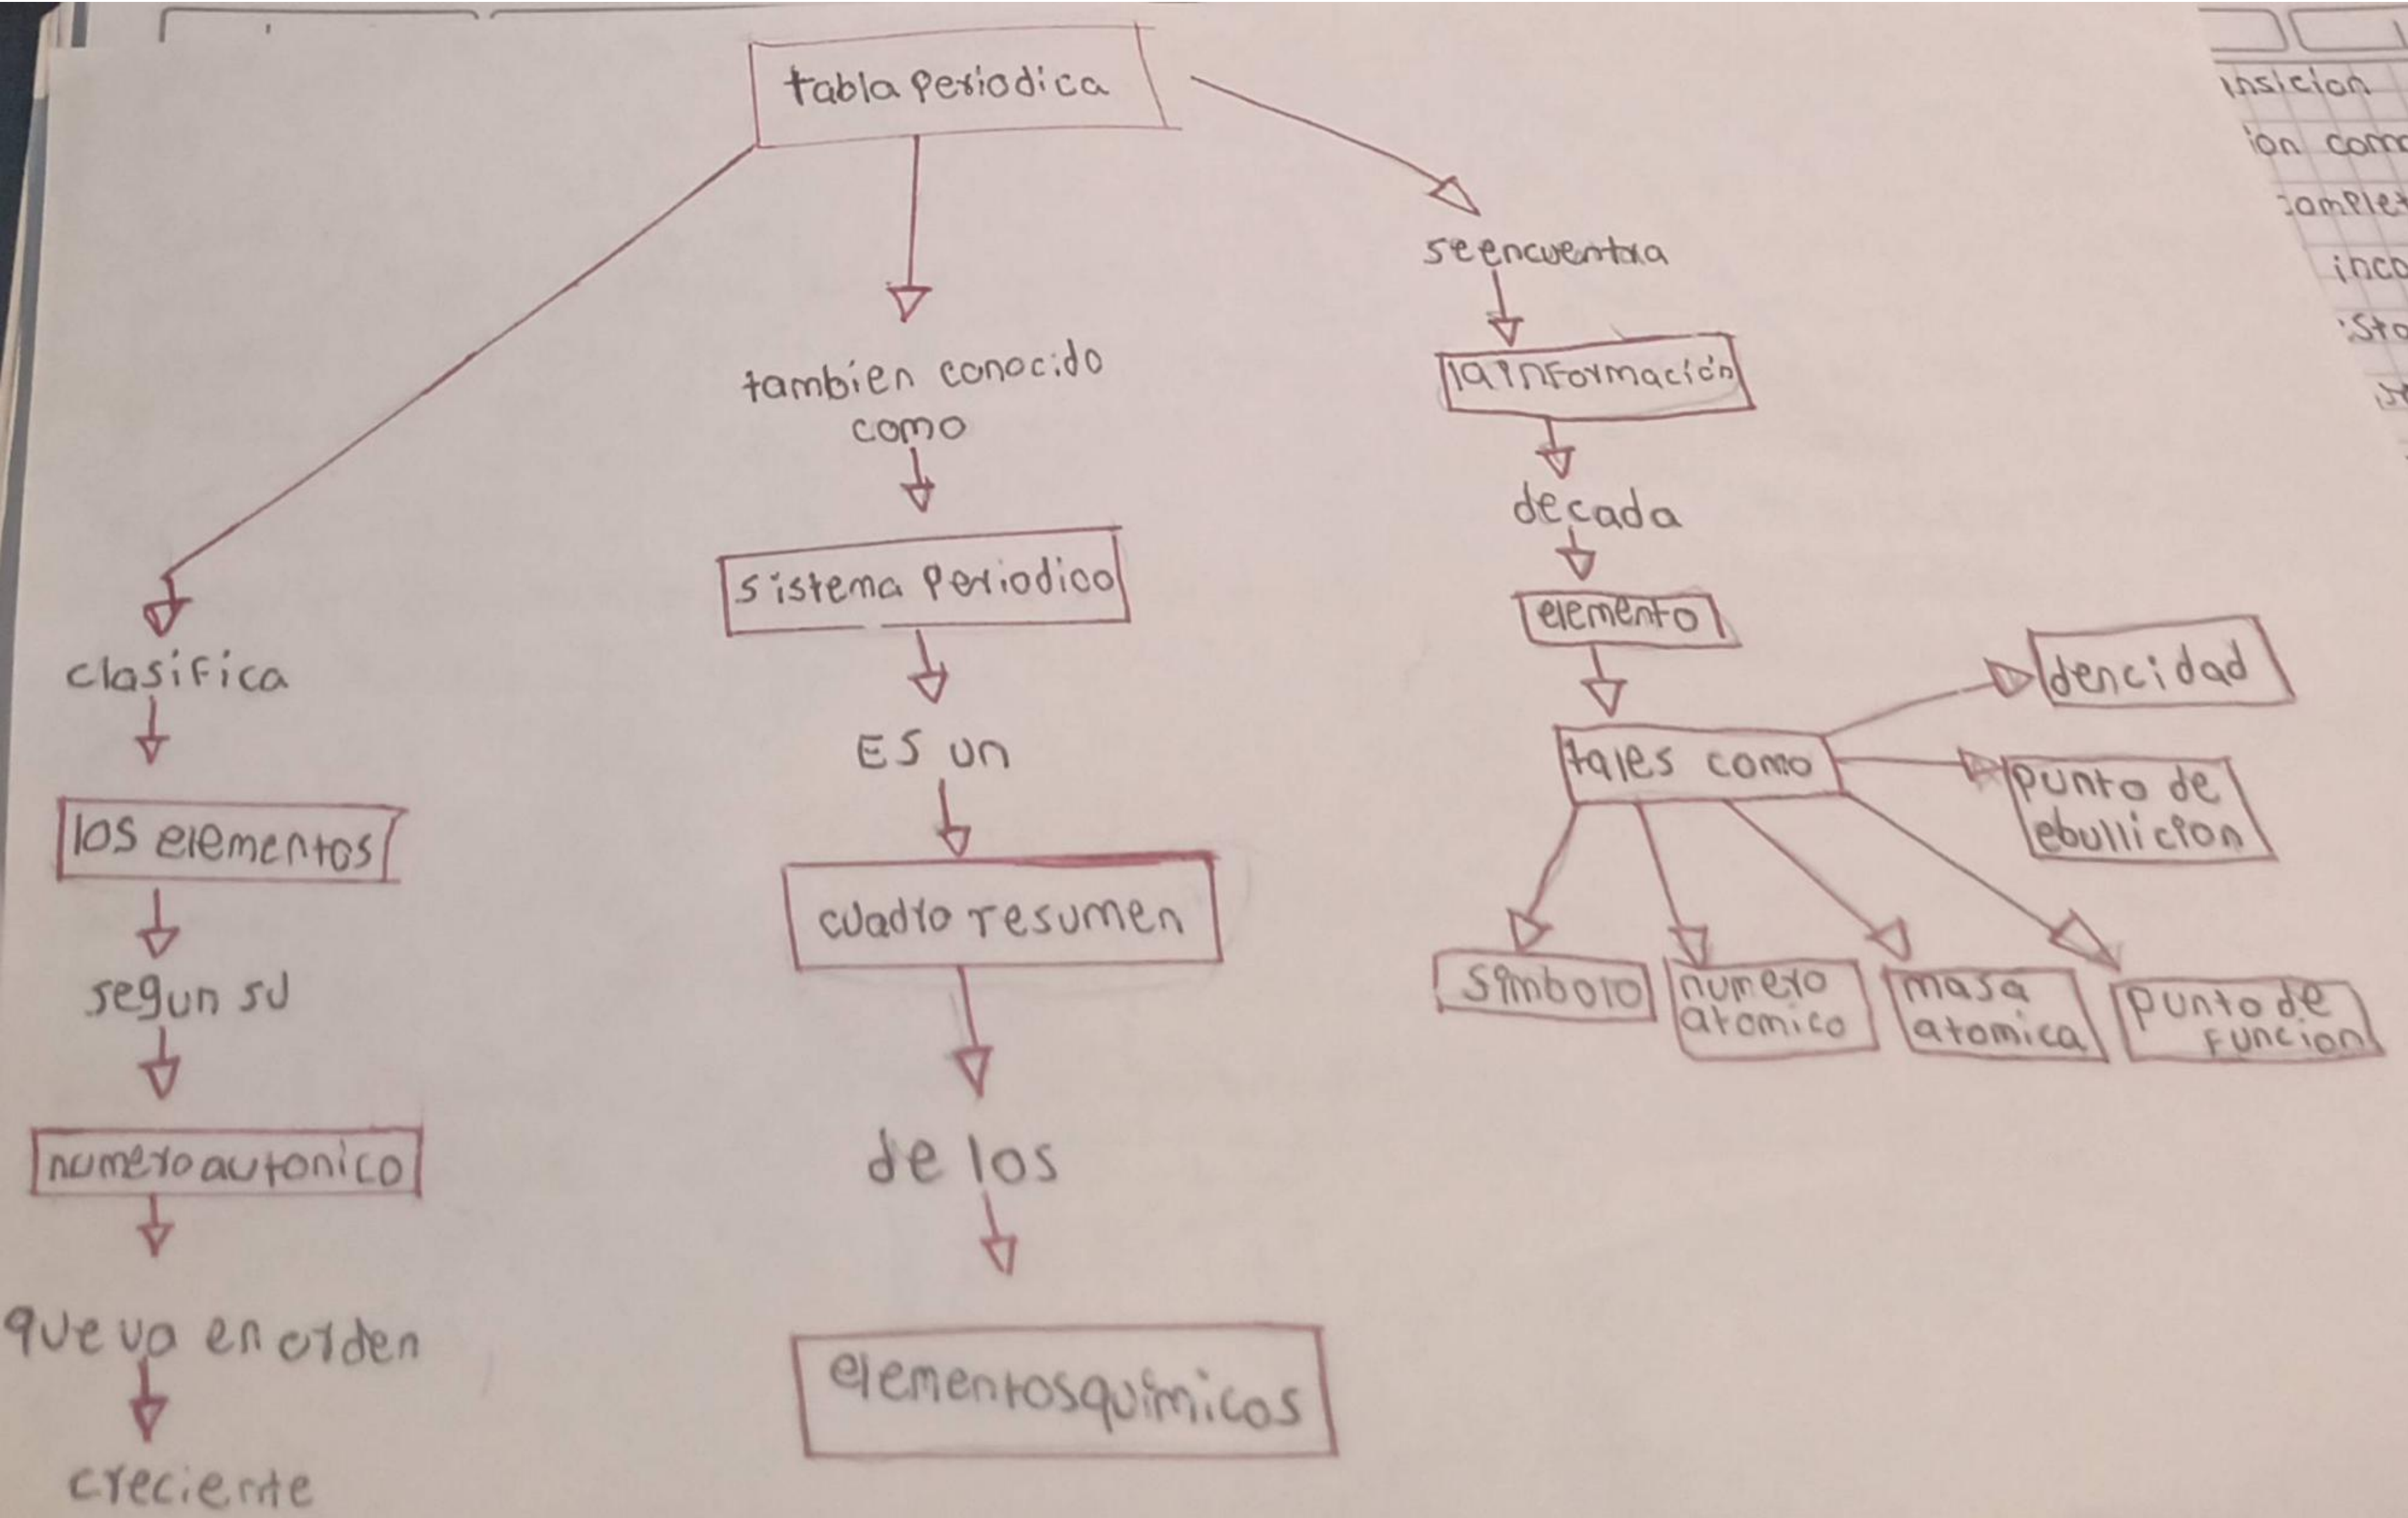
tabla periodica

clasifica

los elementos

segun su

numero autonico

que va en orden

creciente

tambien conocido como

sistema periodico

ES un

cuadro resumen

de los

elementosquimicos

seencuentra

la informacion

decada

elemento

tales como

dencidad

punto de ebullicion

simbolo

numero atomico

masa atomica

punto de funcion

insicion
ion com
omple
inco
Sto